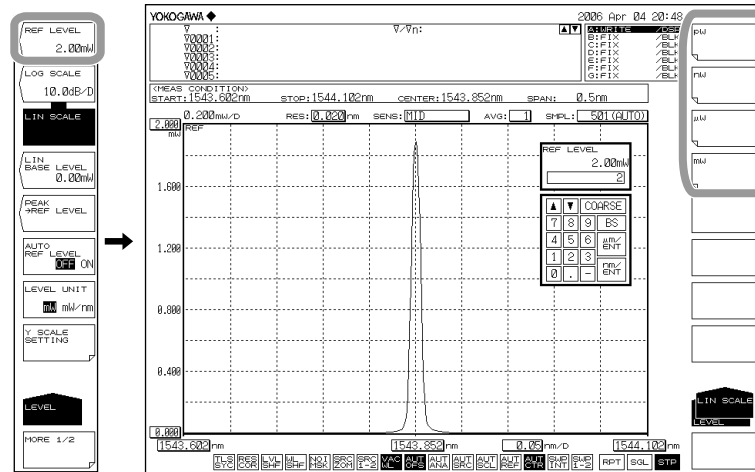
REF LEVEL
2.00mW

LOG SCALE
10.0dB/D

LIN SCALE

LIN BASE LEVEL
0.00mW

PEAK →REF LEVEL

AUTO REF LEVEL
OFF ON

LEVEL UNIT
mW mW/nm

Y SCALE SETTING

LEVEL

MORE 1/2

YOKOGAWA ◆

2006 Apr 04 20:48

∇ :
∇0001:
∇0002:
∇0003:
∇0004:
∇0005:

∇/∇n:

A:WRITE /DSP
B:FIX /BLK
C:FIX /BLK
D:FIX /BLK
E:FIX /BLK
F:FIX /BLK
G:FIX /BLK

<MEAS CONDITION>
START:1543.602nm STOP:1544.102nm CENTER:1543.852nm SPAN: 0.5nm

0.200mW/D RES: 0.020 nm SENS: MID AVG: 1 SMPL: 501 (AUTO)

2.000 mW REF

1.600

1.200

0.800

0.400

0.000

1543.602 nm 1543.852 nm 0.05 nm/D 1544.102 nm

REF LEVEL
2.00mW
2

▲ ▼ COARSE
7 8 9 BS
4 5 6 μm/ENT
1 2 3 nm/ENT
0 . −

TLS STC | RES COR | LVL SHF | WL SHF | NOI MSK | SRQ ZOM | SRC 1-2 | VAC WL | AUT OFS | AUT ANA | AUT SRC | AUT SCL | AUT REF | AUT CTR | SWP INT | SWP 1-2 | RPT | SGL | STP

pW

nW

μW

mW

LIN SCALE
LEVEL